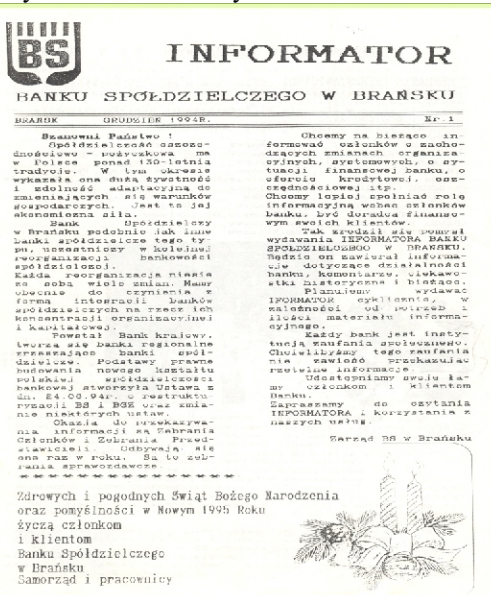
BS

INFORMATOR

BANKU SPÓŁDZIELCZEGO W BRAŃSKU

BRAŃSK GRUDZIEŃ 1994R. Nr.1

Szanowni Państwo !
Spółdzielczość oszczędnościowo - pożyczkowa ma w Polsce ponad 130-letnią tradycję. W tym okresie wykazała ona dużą żywotność i zdolność adaptacyjną do zmieniających się warunków gospodarczych. Jest to jej ekonomiczna siła.
Bank Spółdzielczy w Brańsku podobnie jak inne banki spółdzielcze tego typu, uczestniczy w kolejnej reorganizacji bankowości spółdzielczej.
Każda reorganizacja niesie za sobą wiele zmian. Mamy obecnie do czynienia z formą integracji banków spółdzielczych na rzecz ich koncentracji organizacyjnej i kapitałowej.
Powstał Bank Krajowy, tworzą się banki regionalne zrzeszające banki spółdzielcze. Podstawy prawne budowania nowego kształtu polskiej spółdzielczości bankowej stworzyła Ustawa z dn. 24.06.94r. o restrukturyzacji BS i BGŻ oraz zmianie niektórych ustaw.
Okazją do przekazywania informacji są Zebrania Członków i Zebrania Przedstawicieli. Odbywają się one raz w roku. Są to zebrania sprawozdawcze.

Chcemy na bieżąco informować członków o zachodzących zmianach organizacyjnych, systemowych, o sytuacji finansowej banku, o ofercie kredytowej, oszczędnościowej itp.
Chcemy lepiej spełniać rolę informacyjną wobec członków banku, być doradcą finansowym swoich klientów.
Tak zrodził się pomysł wydawania INFORMATORA BANKU SPÓŁDZIELCZEGO W BRAŃSKU. Będzie on zawierał informacje dotyczące działalności banku, komentarze, ciekawostki historyczne i bieżące.
Planujemy wydawać INFORMATOR cyklicznie, w zależności od potrzeb i ilości materiałów informacyjnych.
Każdy bank jest instytucją zaufania społecznego. Chcielibyśmy tego zaufania nie zawieść przekazując rzetelne informacje.
Udostępniamy swoje łamy członkom i klientom Banku.
Zapraszamy do czytania INFORMATORA i korzystania z naszych usług.

Zarząd BS w Brańsku

Zdrowych i pogodnych Świąt Bożego Narodzenia
oraz pomyślności w Nowym 1995 Roku
życzą członkom
i klientom
Banku Spółdzielczego
w Brańsku
Samorząd i pracownicy